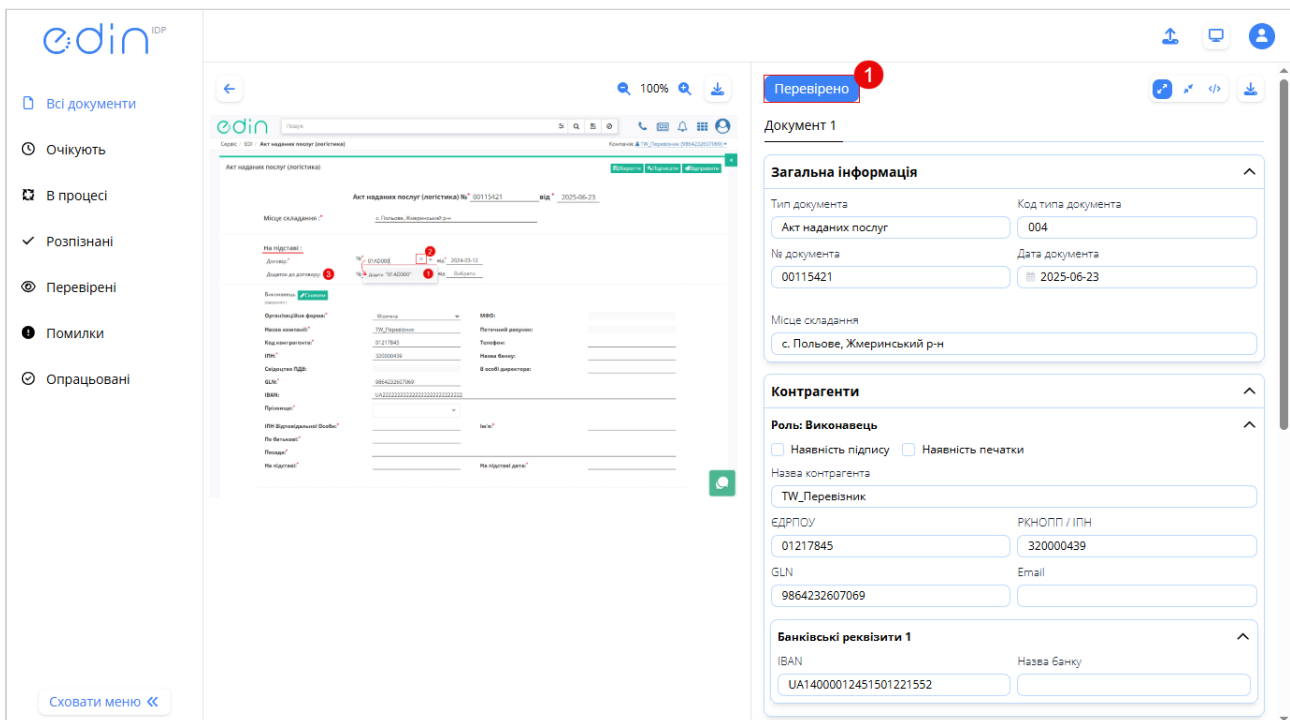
edin IDP

Всі документи
Очікують
В процесі
Розпізнані
Перевірені
Помилки
Опрацьовані

Сховати меню «

100%

edin Пошук
Сервіс / EDI / Акт наданих послуг (логістика)
Компанія TW_Перевізник (9864232607069)
Акт наданих послуг (логістика)
Зберегти Підписати Відправити
Акт наданих послуг (логістика) № 00115421 від 2025-06-23
Місце складання : с. Польове, Жмеринський р-н
На підставі :
Договір № 01AD000 2 від 2024-03-12
Додаток до договору 3 № Додати "01AD000" 1 від Вибрати
Виконавець Скинути
Організаційна форма Фізична
Назва компанії TW_Перевізник
Код контрагента 01217845
ІПН 320000439
Свідоцтво ПДВ:
GLN 9864232607069
IBAN UA2222222222222222222222222
Приміщення
ІПН Відповідальної Особи Ім'я
По батькові
Посада
На підставі На підставі дата
МФО:
Поточний рахунок:
Телефон:
Назва банку:
В особі директора:

Перевірено 1
Документ 1
Загальна інформація
Тип документа
Акт наданих послуг
Код типа документа
004
№ документа
00115421
Дата документа
2025-06-23
Місце складання
с. Польове, Жмеринський р-н
Контрагенти
Роль: Виконавець
Наявність підпису Наявність печатки
Назва контрагента
TW_Перевізник
ЄДРПОУ
01217845
РКНОПП / ІПН
320000439
GLN
9864232607069
Email
Банківські реквізити 1
IBAN
UA14000012451501221552
Назва банку